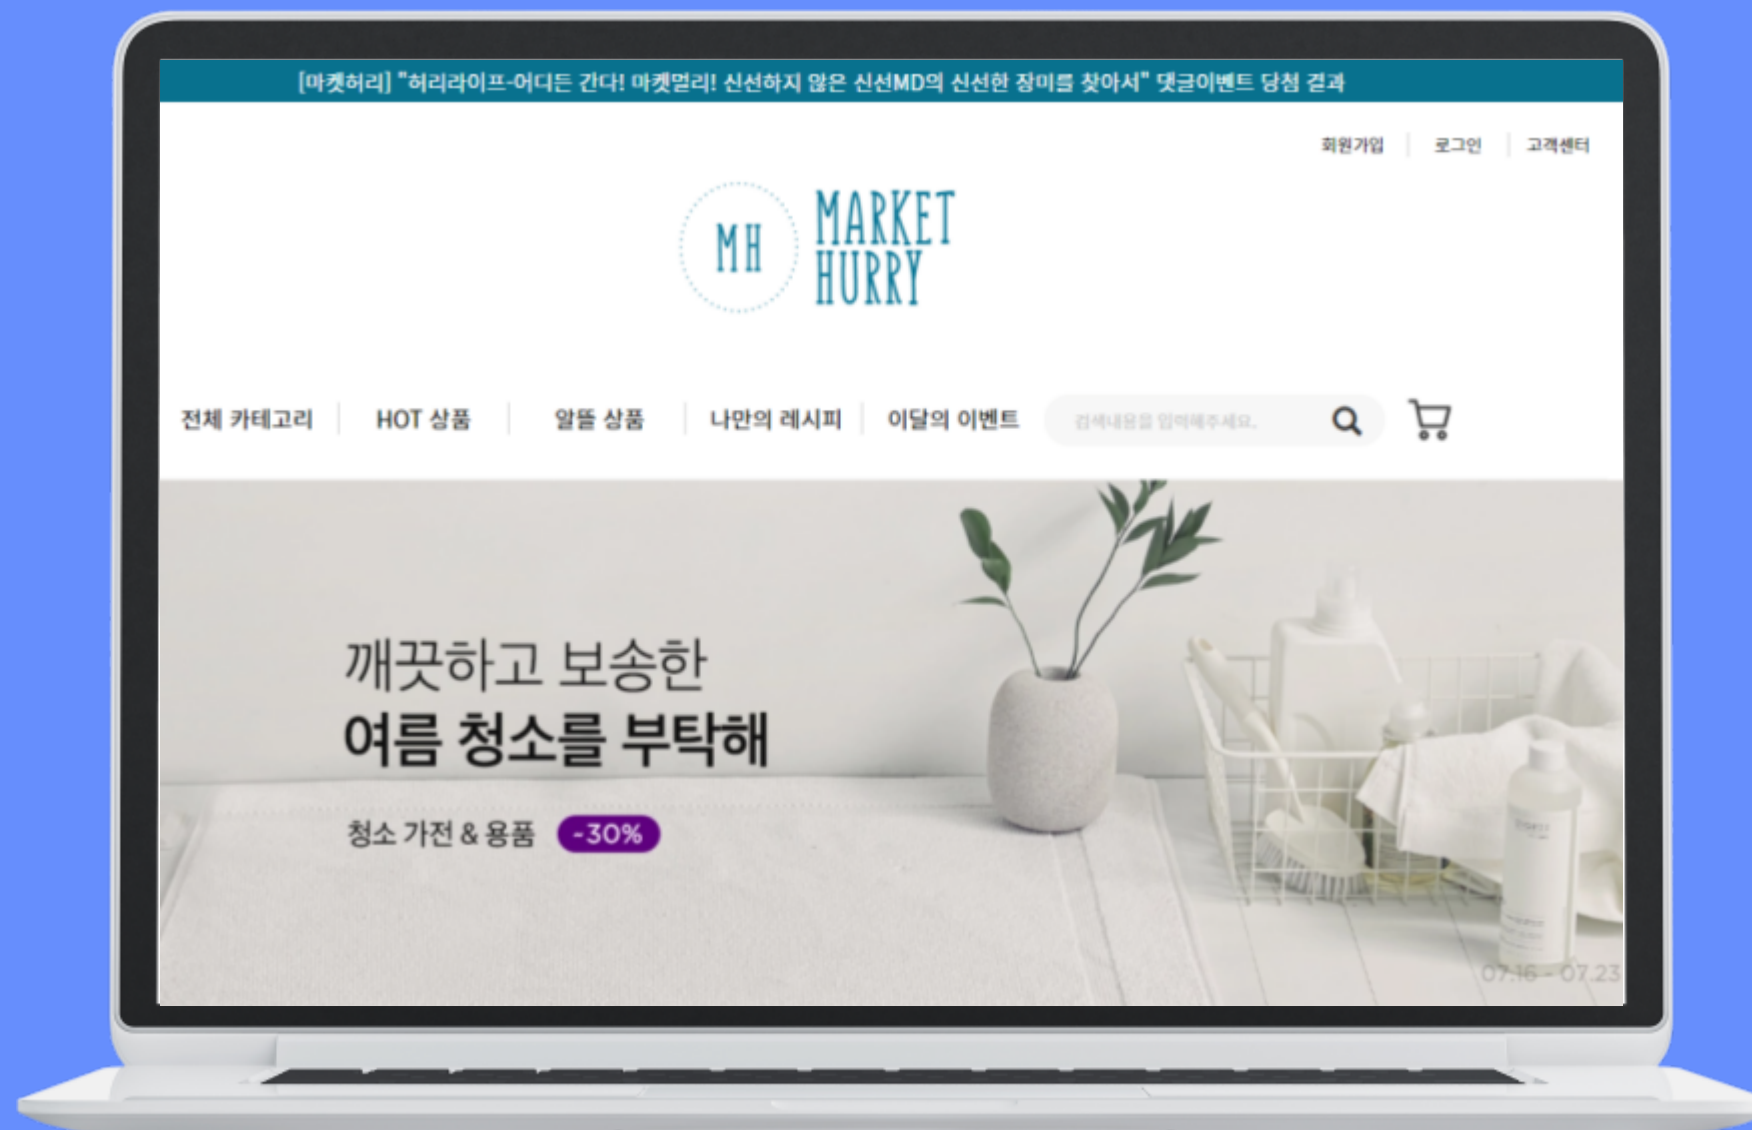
[마켓허리] "허리라이프-어디든 간다! 마켓멀리! 신선하지 않은 신선MD의 신선한 장미를 찾아서" 댓글이벤트 당첨 결과

회원가입 | 로그인 | 고객센터

MH MARKET HURRY

전체 카테고리 | HOT 상품 | 알뜰 상품 | 나만의 레시피 | 이달의 이벤트

검색내용을 입력해주세요.

깨끗하고 보송한
여름 청소를 부탁해

청소 가전 & 용품 -30%

07.16 - 07.23